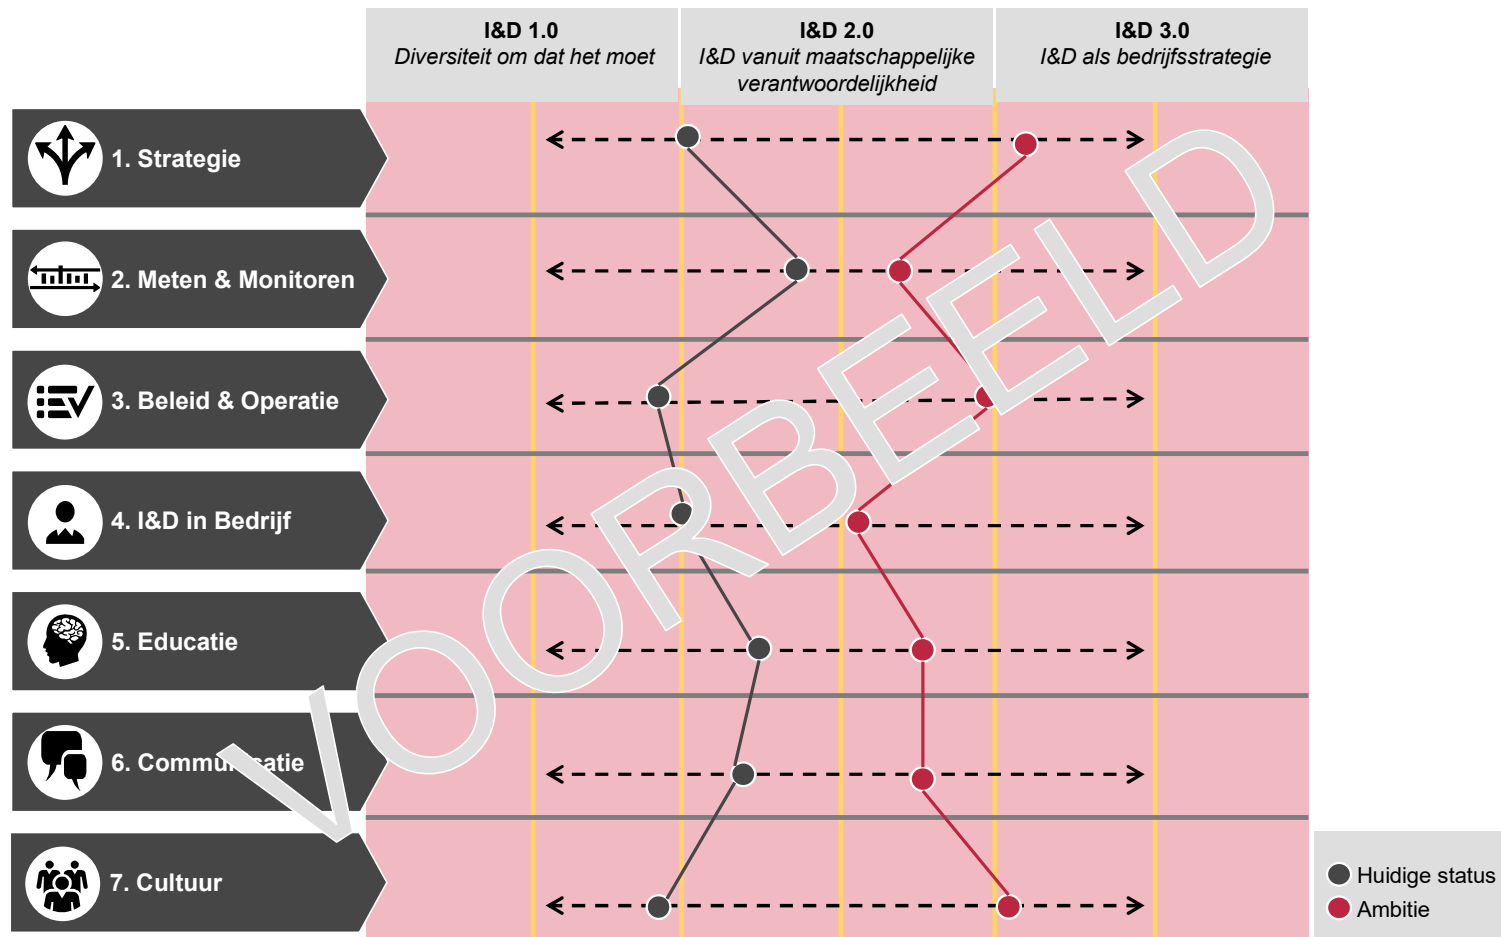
I&D 1.0
*Diversiteit om dat het moet*

I&D 2.0
*I&D vanuit maatschappelijke verantwoordelijkheid*

I&D 3.0
*I&D als bedrijfsstrategie*

1. Strategie

2. Meten & Monitoren

3. Beleid & Operatie

4. I&D in Bedrijf

5. Educatie

6. Commun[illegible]atie

7. Cultuur

VOORBEELD

Huidige status
Ambitie